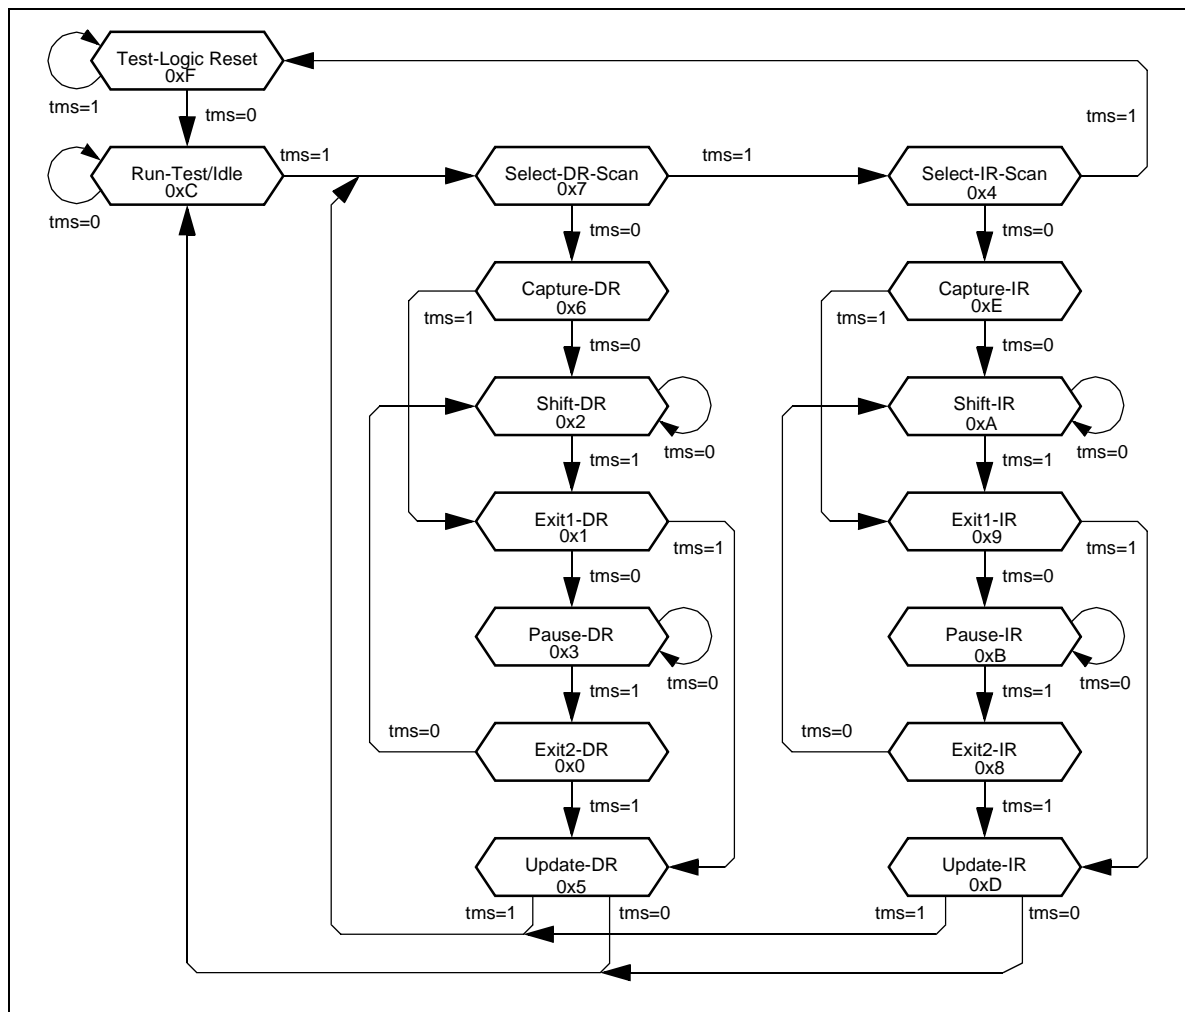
Test-Logic Reset
0xF

tms=1

tms=0

tms=1

Run-Test/Idle
0xC

tms=1

Select-DR-Scan
0x7

tms=1

Select-IR-Scan
0x4

tms=0

tms=0

tms=0

Capture-DR
0x6

tms=1

tms=0

Shift-DR
0x2

tms=0

tms=1

Exit1-DR
0x1

tms=1

tms=0

Pause-DR
0x3

tms=0

tms=1

tms=0

Exit2-DR
0x0

tms=1

Update-DR
0x5

tms=1

tms=0

Capture-IR
0xE

tms=1

tms=0

Shift-IR
0xA

tms=0

tms=1

Exit1-IR
0x9

tms=1

tms=0

Pause-IR
0xB

tms=0

tms=1

tms=0

Exit2-IR
0x8

tms=1

Update-IR
0xD

tms=1

tms=0